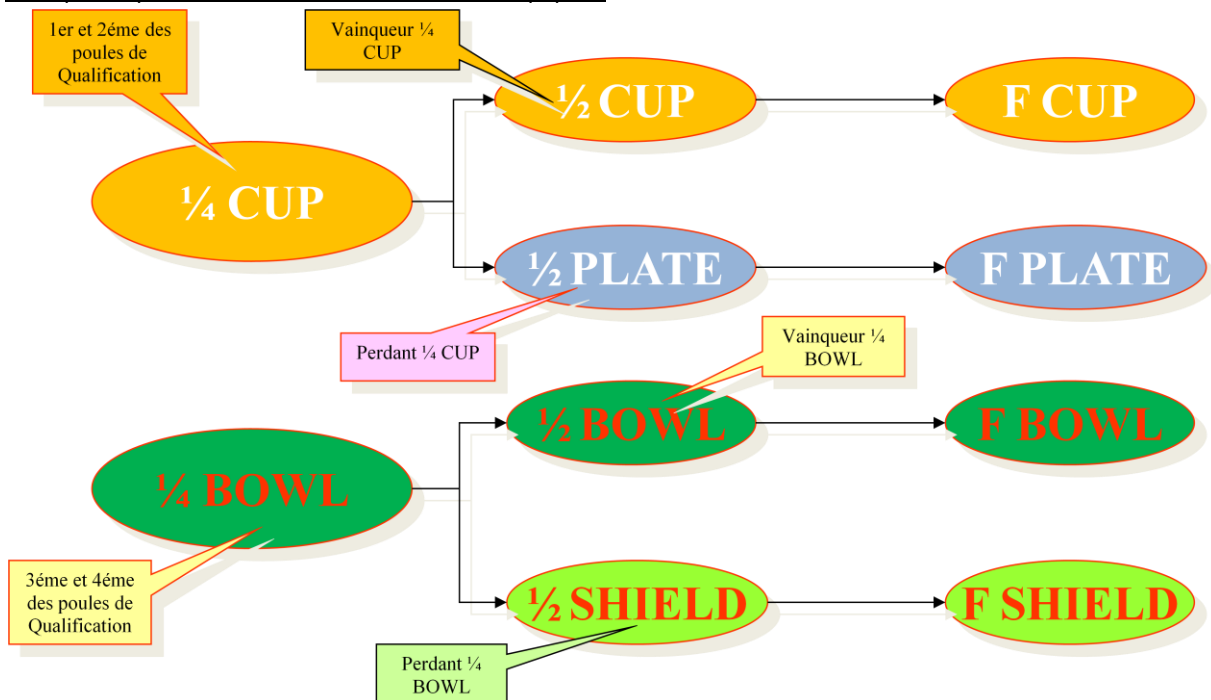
1er et 2éme des poules de Qualification

Vainqueur ¼ CUP

½ CUP

F CUP

¼ CUP

½ PLATE

F PLATE

Perdant ¼ CUP

Vainqueur ¼ BOWL

½ BOWL

F BOWL

¼ BOWL

3éme et 4éme des poules de Qualification

½ SHIELD

F SHIELD

Perdant ¼ BOWL